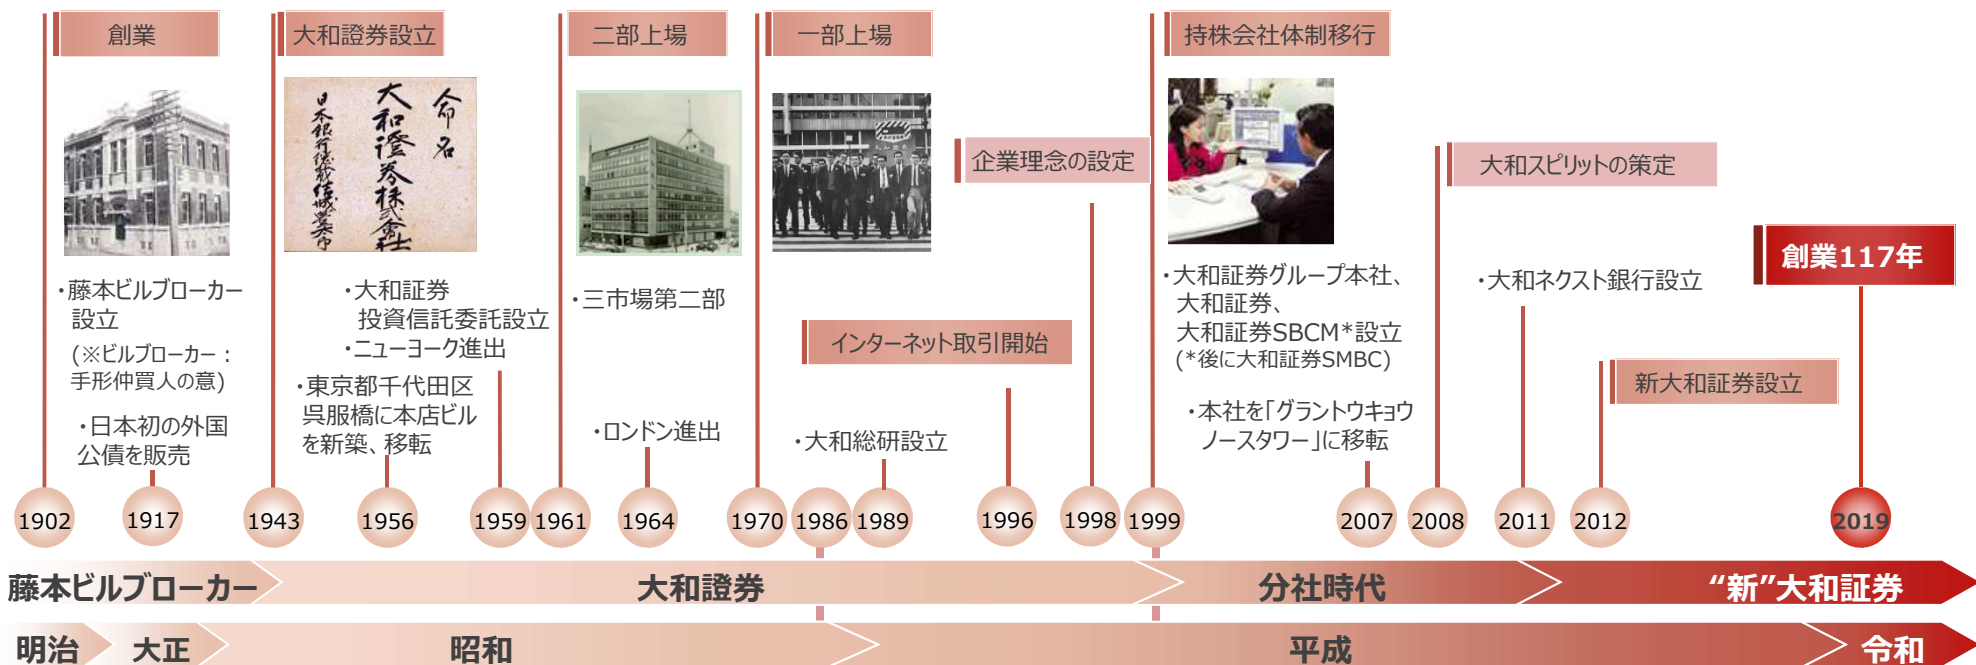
創業

大和證券設立

二部上場

一部上場

持株会社体制移行

企業理念の設定

大和スピリットの策定

創業117年

インターネット取引開始

新大和証券設立

命名
大和證券株式会社
日本銀行総裁 結城豊太郎

・藤本ビルブローカー設立
(※ビルブローカー：手形仲買人の意)

・日本初の外国公債を販売

・大和証券投資信託委託設立
・ニューヨーク進出

・東京都千代田区呉服橋に本店ビルを新築、移転

・三市場第二部

・ロンドン進出

・大和総研設立

・大和証券グループ本社、大和証券、大和証券SBCM*設立
(*後に大和証券SMBC)

・本社を「グラントウキョウノースタワー」に移転

・大和ネクスト銀行設立

1902 1917 1943 1956 1959 1961 1964 1970 1986 1989 1996 1998 1999 2007 2008 2011 2012 2019

藤本ビルブローカー
大和證券
分社時代
“新”大和証券

明治
大正
昭和
平成
令和